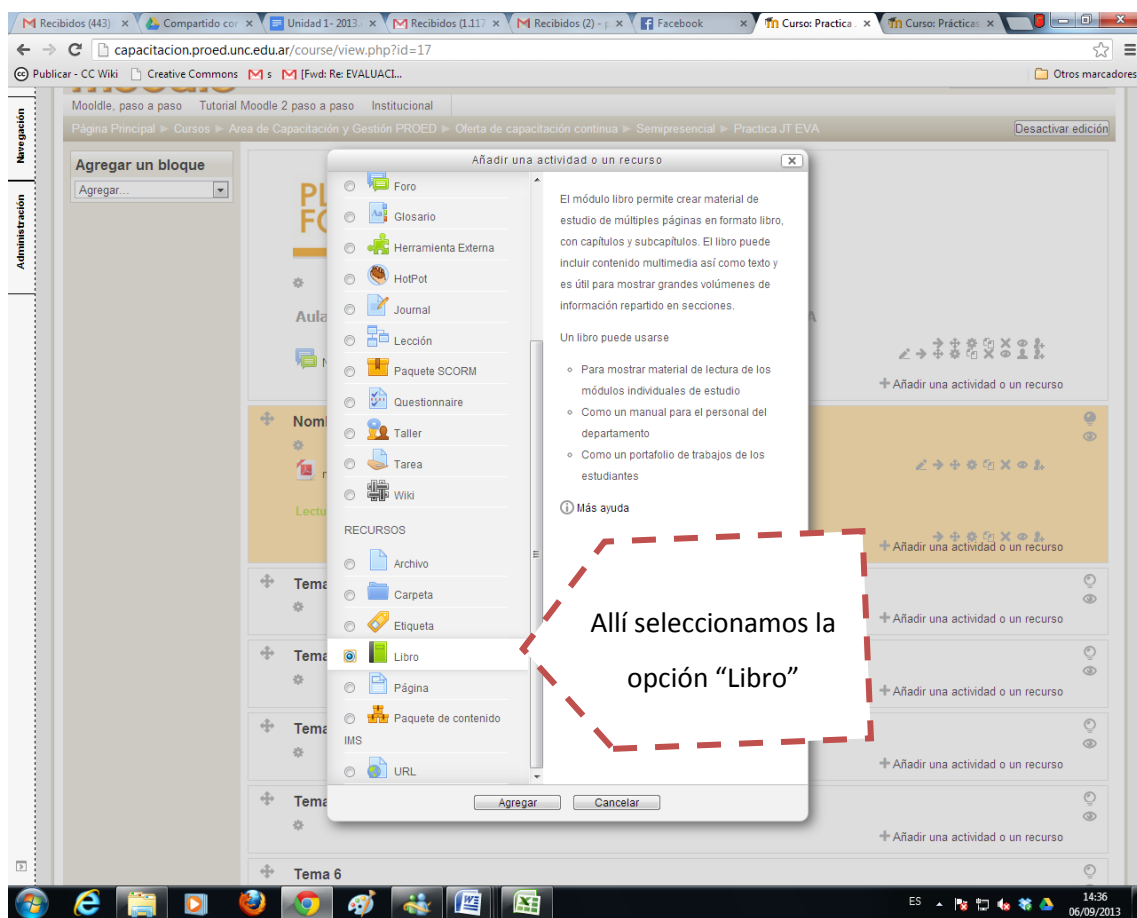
Recibidos (443) | Compartido con | Unidad 1 - 2013 | Recibidos (1.117 | Recibidos (2) - | Facebook | Curso: Practica | Curso: Prácticas

capacitacion.proed.unc.edu.ar/course/view.php?id=17

Publicar - CC Wiki | Creative Commons | s | [Fwd: Re: EVALUACI... | Otros marcadores

Navegación
Administración

Mooldle, paso a paso | Tutorial Moodle 2 paso a paso | Institucional

Página Principal ► Cursos ► Area de Capacitación y Gestión PROED ► Oferta de capacitación continua ► Semipresencial ► Practica JT EVA

Desactivar edición

Agregar un bloque
Agregar...

Añadir una actividad o un recurso

Foro
Glosario
Herramienta Externa
HotPot
Journal
Lección
Paquete SCORM
Questionnaire
Taller
Tarea
Wiki
RECURSOS
Archivo
Carpeta
Etiqueta
Libro
Página
Paquete de contenido IMS
URL

El módulo libro permite crear material de estudio de múltiples páginas en formato libro, con capítulos y subcapítulos. El libro puede incluir contenido multimedia así como texto y es útil para mostrar grandes volúmenes de información repartido en secciones.

Un libro puede usarse

- Para mostrar material de lectura de los módulos individuales de estudio
- Como un manual para el personal del departamento
- Como un portafolio de trabajos de los estudiantes

Más ayuda

Agregar | Cancelar

Allí seleccionamos la opción “Libro”

Aula
Nomb
Lectu
Tema
Tema
Tema
Tema
Tema 6

Añadir una actividad o un recurso
Añadir una actividad o un recurso
Añadir una actividad o un recurso
Añadir una actividad o un recurso
Añadir una actividad o un recurso
Añadir una actividad o un recurso

ES 14:36 06/09/2013